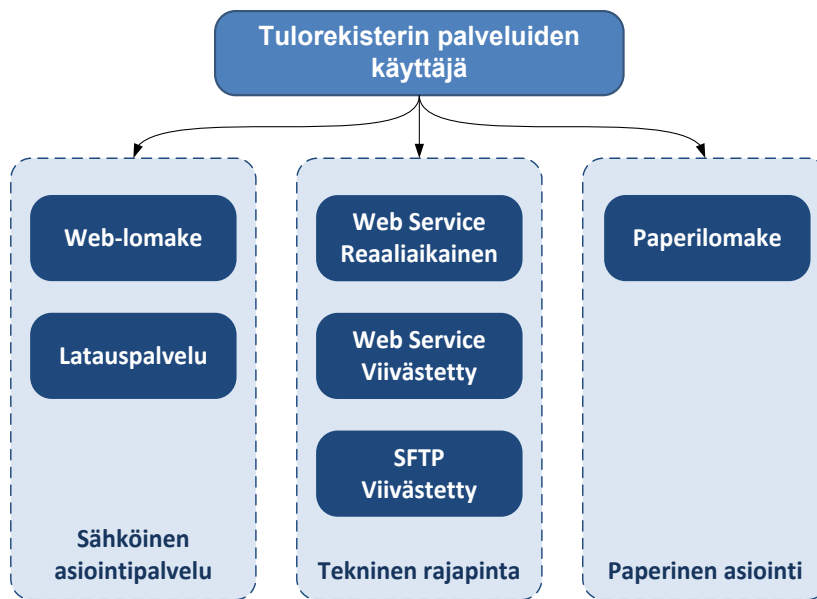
Tulorekisterin palveluiden käyttäjä

Web-lomake

Latauspalvelu

Sähköinen asiointipalvelu

Web Service Reaaliaikainen

Web Service Viivästetty

SFTP Viivästetty

Tekninen rajapinta

Paperilomake

Paperinen asiointi